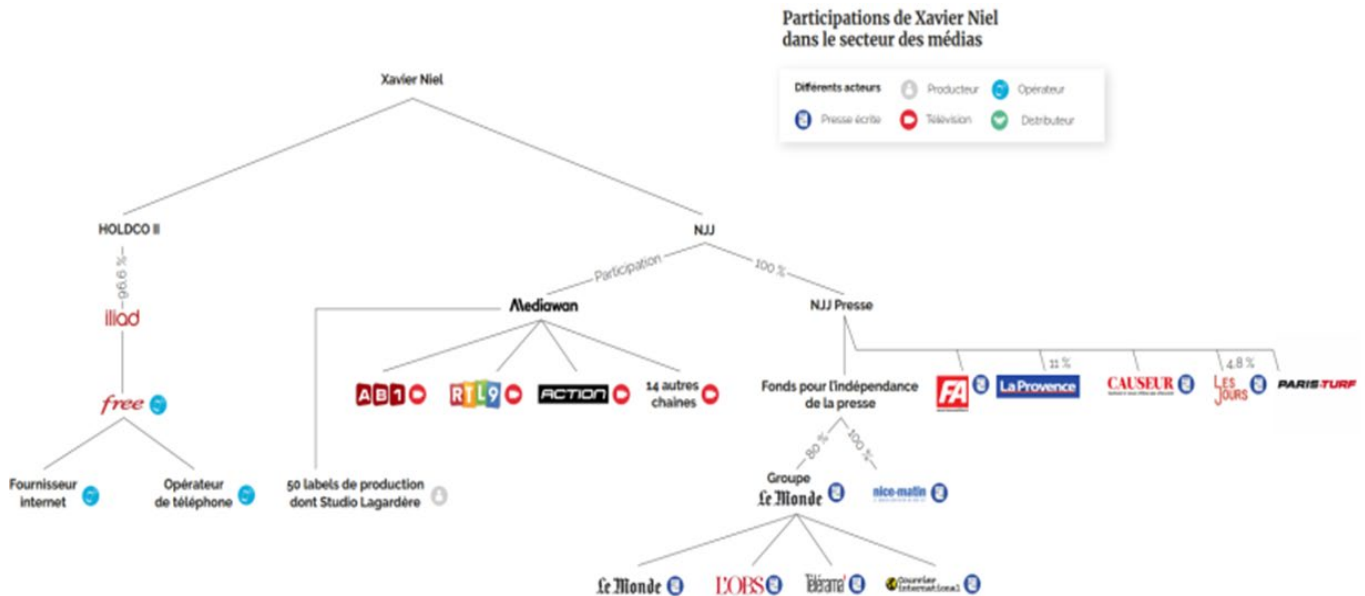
Participations de Xavier Niel dans le secteur des médias

Différents acteurs
Producteur
Opérateur
Presse écrite
Télévision
Distributeur

Xavier Niel

HOLDCO II

NJJ

96,6 %

iliad

free

Fournisseur internet

Opérateur de téléphone

Participation

100 %

Mediawan

NJJ Presse

AB1

RTL9

ACTION

14 autres chaines

50 labels de production dont Studio Lagardère

Fonds pour l'indépendance de la presse

FA

La Provence

11 %

CAUSEUR

LES JOURS

4,8 %

PARIS-TURF

80 %

100 %

Groupe Le Monde

nice-matin

Le Monde

L'OBS

Télérama

Courrier international